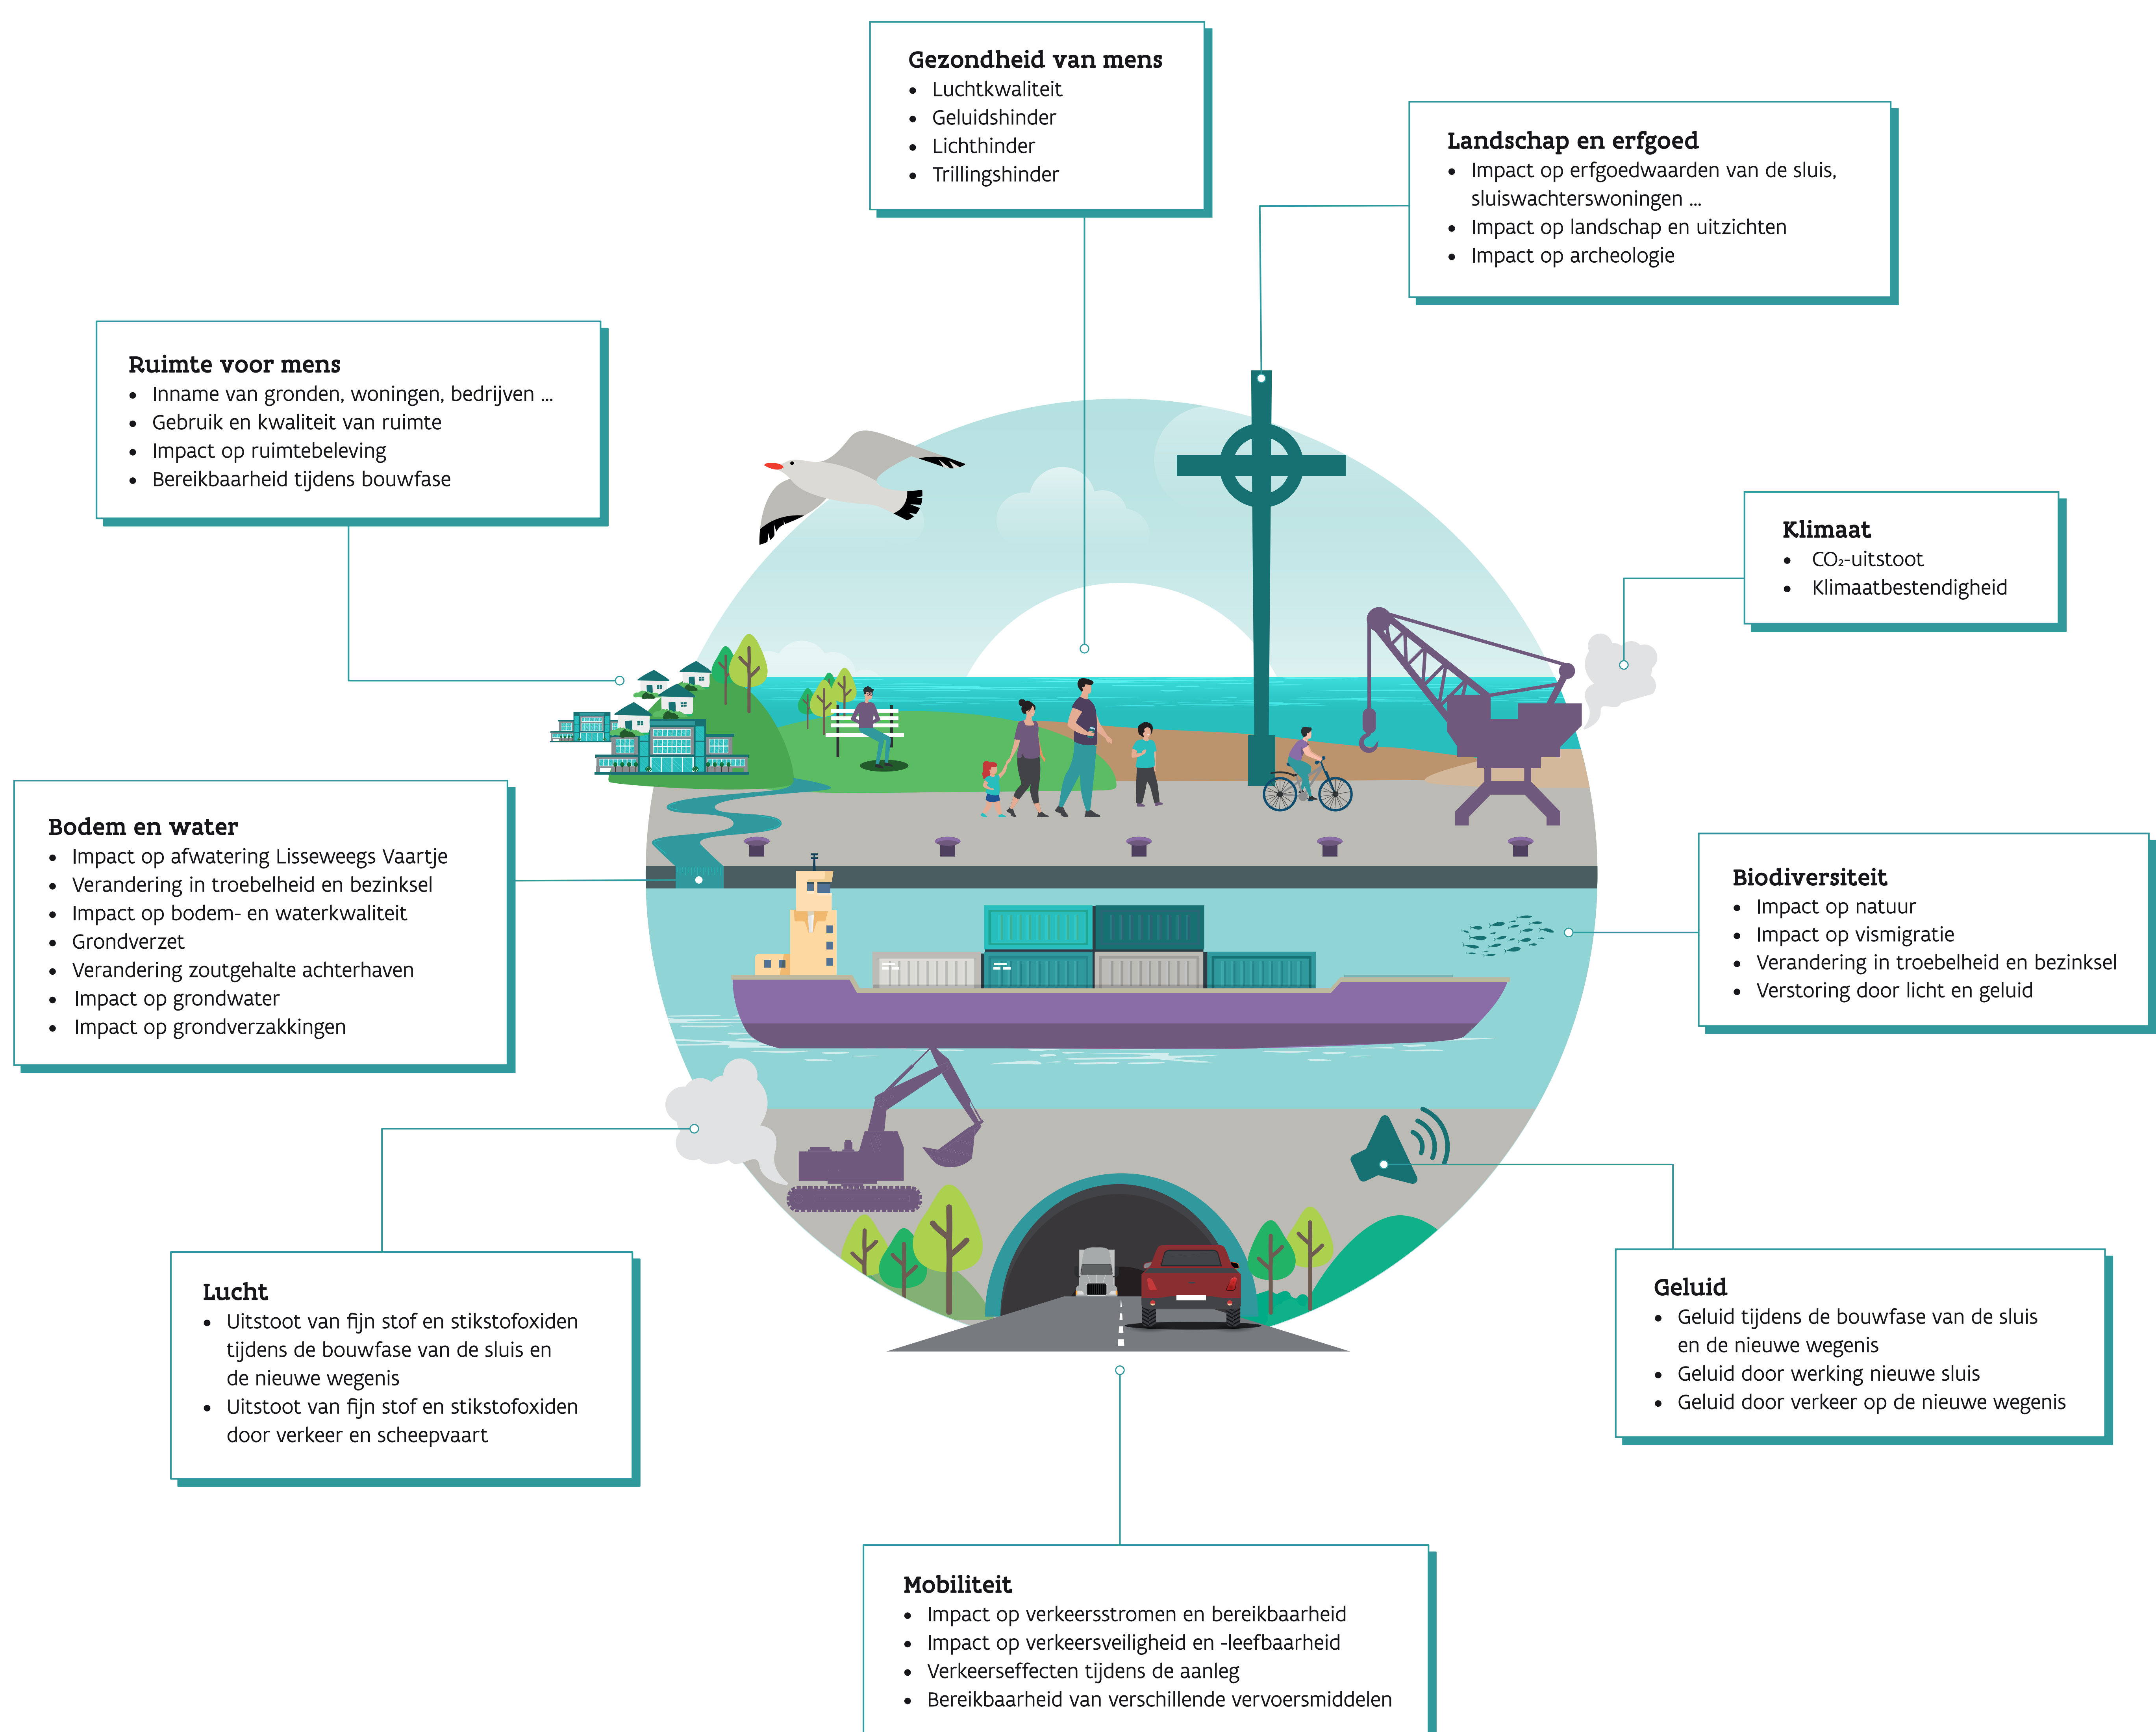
**Gezondheid van mens**
- Luchtkwaliteit
- Geluidshinder
- Lichthinder
- Trillingshinder

**Landschap en erfgoed**
- Impact op erfgoedwaarden van de sluis, sluiswachterswoningen ...
- Impact op landschap en uitzichten
- Impact op archeologie

**Ruimte voor mens**
- Inname van gronden, woningen, bedrijven ...
- Gebruik en kwaliteit van ruimte
- Impact op ruimtebeleving
- Bereikbaarheid tijdens bouwfase

**Klimaat**
- $CO_2$-uitstoot
- Klimaatbestendigheid

**Bodem en water**
- Impact op afwatering Lisseweegs Vaartje
- Verandering in troebelheid en bezinksel
- Impact op bodem- en waterkwaliteit
- Grondverzet
- Verandering zoutgehalte achterhaven
- Impact op grondwater
- Impact op grondverzakkingen

**Biodiversiteit**
- Impact op natuur
- Impact op vismigratie
- Verandering in troebelheid en bezinksel
- Verstoring door licht en geluid

**Lucht**
- Uitstoot van fijn stof en stikstofoxiden tijdens de bouwfase van de sluis en de nieuwe wegenis
- Uitstoot van fijn stof en stikstofoxiden door verkeer en scheepvaart

**Geluid**
- Geluid tijdens de bouwfase van de sluis en de nieuwe wegenis
- Geluid door werking nieuwe sluis
- Geluid door verkeer op de nieuwe wegenis

**Mobiliteit**
- Impact op verkeersstromen en bereikbaarheid
- Impact op verkeersveiligheid en -leefbaarheid
- Verkeerseffecten tijdens de aanleg
- Bereikbaarheid van verschillende vervoersmiddelen